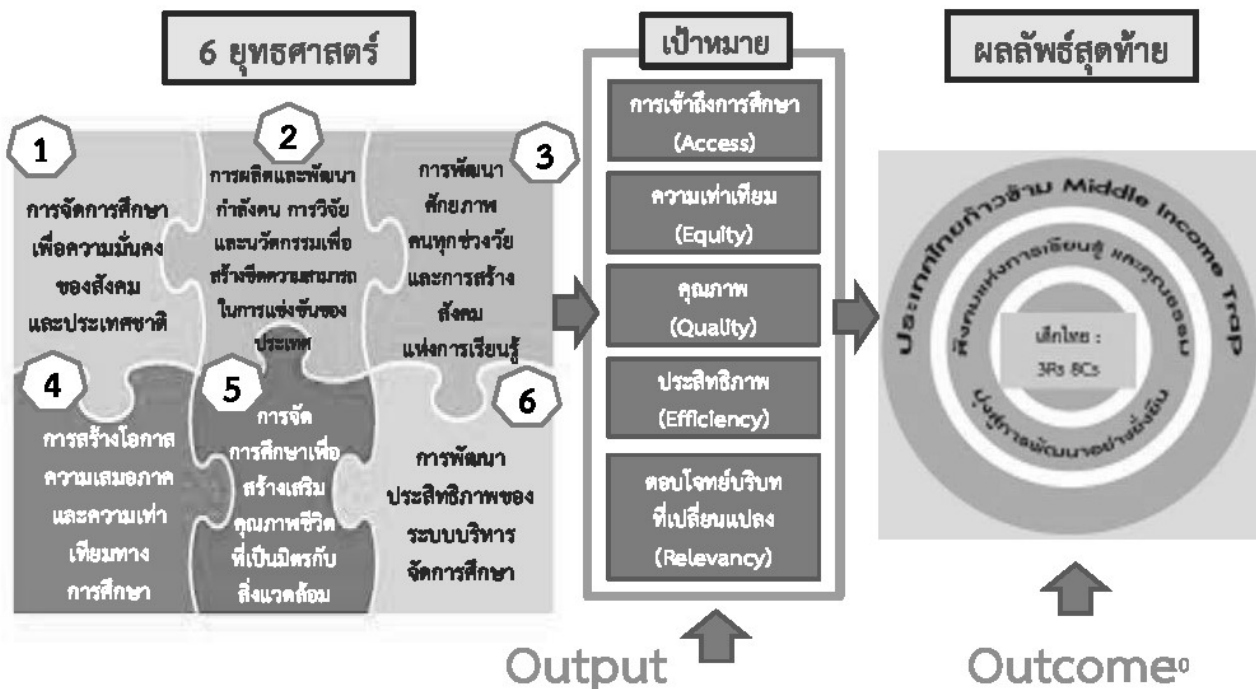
6 ยุทธศาสตร์

1
การจัดการศึกษาเพื่อความมั่นคงของสังคมและประเทศชาติ

2
การผลิตและพัฒนากำลังคน การวิจัย และนวัตกรรมเพื่อสร้างขีดความสามารถในการแข่งขันของประเทศ

3
การพัฒนาศักยภาพคนทุกช่วงวัยและการสร้างสังคมแห่งการเรียนรู้

4
การสร้างโอกาสความเสมอภาคและความเท่าเทียมทางการศึกษา

5
การจัดการศึกษาเพื่อสร้างเสริมคุณภาพชีวิตที่เป็นมิตรกับสิ่งแวดล้อม

6
การพัฒนาประสิทธิภาพของระบบบริหารจัดการศึกษา

เป้าหมาย

การเข้าถึงการศึกษา (Access)

ความเท่าเทียม (Equity)

คุณภาพ (Quality)

ประสิทธิภาพ (Efficiency)

ตอบโจทย์บริบทที่เปลี่ยนแปลง (Relevancy)

ผลลัพธ์สุดท้าย

ประเทศไทยก้าวข้าม Middle Income Trap

สังคมแห่งการเรียนรู้ และคุณธรรม

มุ่งสู่การพัฒนาอย่างยั่งยืน

เด็กไทย : 3Rs 8Cs

Output

Outcome